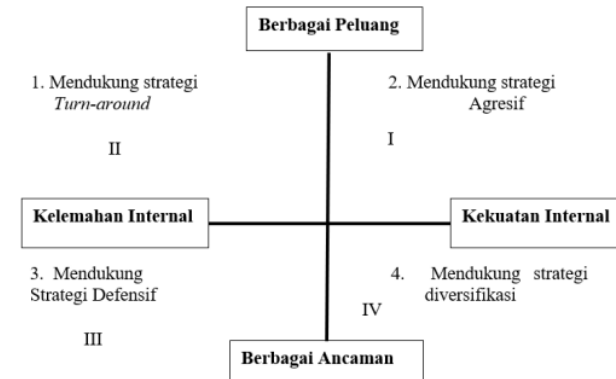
Berbagai Peluang

1. Mendukung strategi Turn-around

II

2. Mendukung strategi Agresif

I

Kelemahan Internal

Kekuatan Internal

3. Mendukung Strategi Defensif

III

4. Mendukung strategi diversifikasi

IV

Berbagai Ancaman